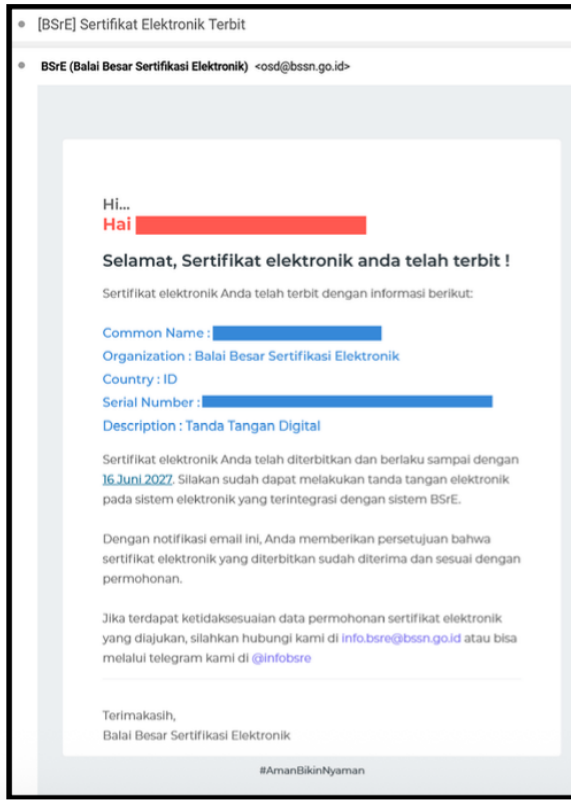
[BSrE] Sertifikat Elektronik Terbit

BSrE (Balai Besar Sertifikasi Elektronik) <osd@bssn.go.id>

Hi...
Hai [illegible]

Selamat, Sertifikat elektronik anda telah terbit !

Sertifikat elektronik Anda telah terbit dengan informasi berikut:

Common Name : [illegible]
Organization : Balai Besar Sertifikasi Elektronik
Country : ID
Serial Number : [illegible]
Description : Tanda Tangan Digital

Sertifikat elektronik Anda telah diterbitkan dan berlaku sampai dengan 16 Juni 2027. Silakan sudah dapat melakukan tanda tangan elektronik pada sistem elektronik yang terintegrasi dengan sistem BSrE.

Dengan notifikasi email ini, Anda memberikan persetujuan bahwa sertifikat elektronik yang diterbitkan sudah diterima dan sesuai dengan permohonan.

Jika terdapat ketidaksesuaian data permohonan sertifikat elektronik yang diajukan, silahkan hubungi kami di info.bsre@bssn.go.id atau bisa melalui telegram kami di @infobsre

Terimakasih,
Balai Besar Sertifikasi Elektronik

#AmanBikinNyaman